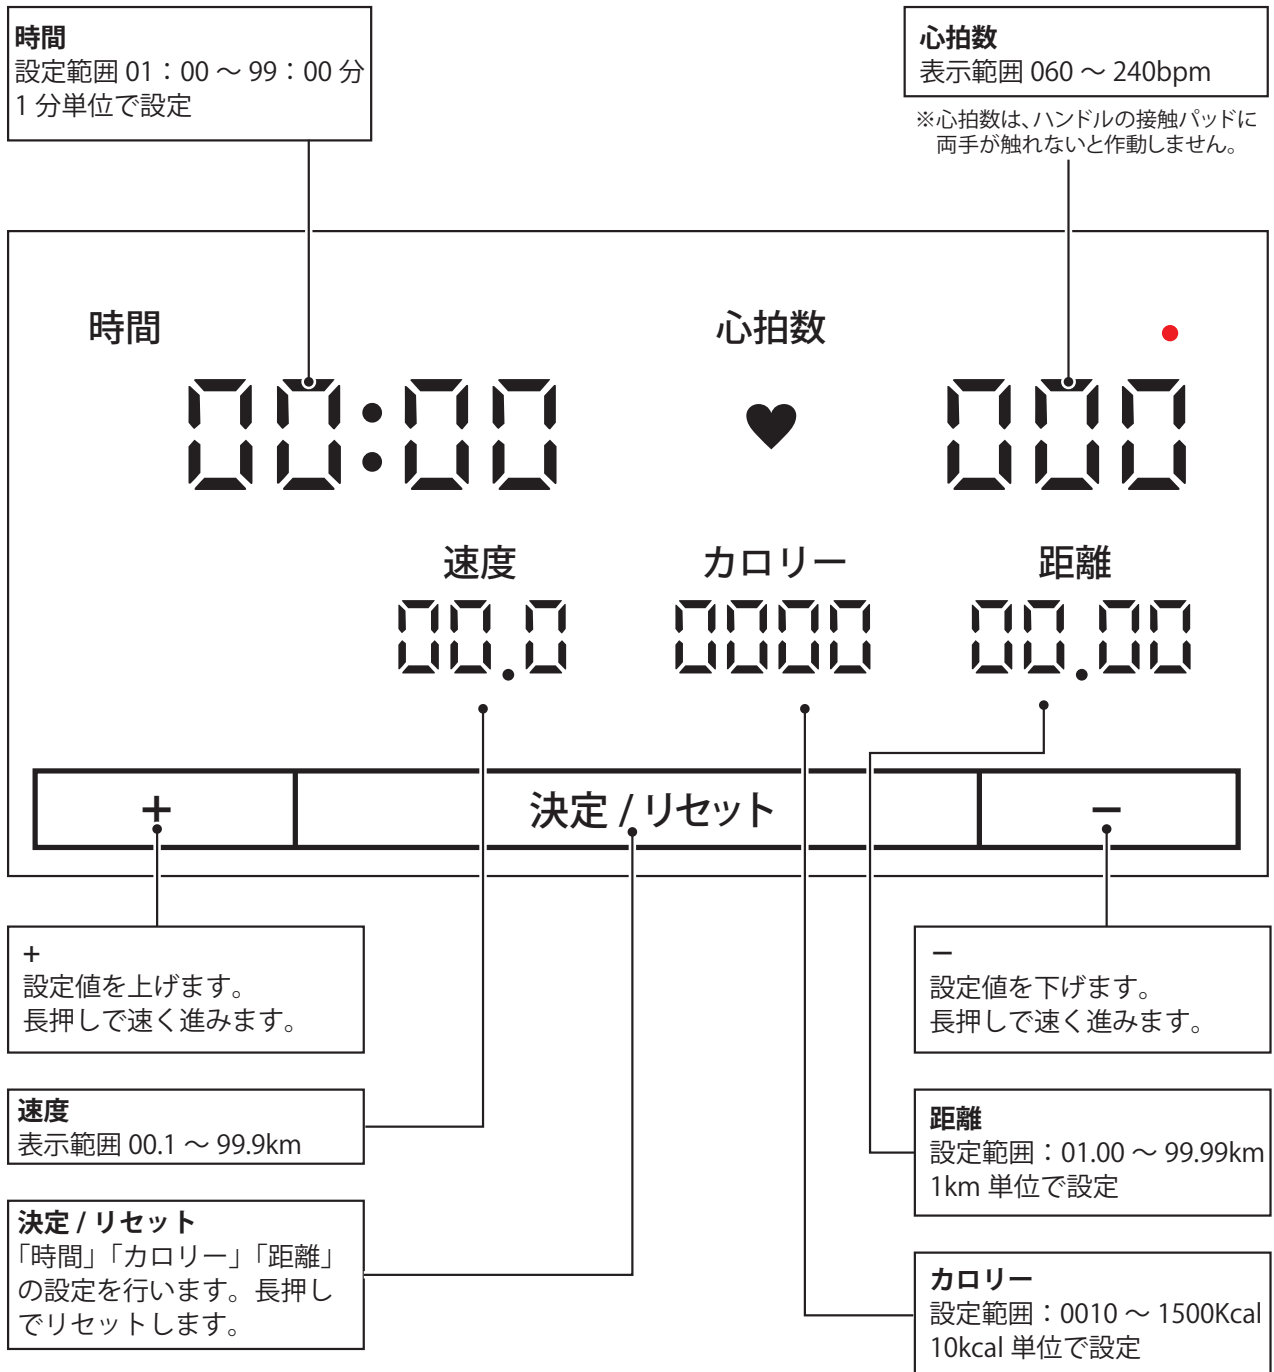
時間
設定範囲 01：00 ～ 99：00 分
1 分単位で設定

心拍数
表示範囲 060 ～ 240bpm

※心拍数は、ハンドルの接触パッドに両手が触れないと作動しません。

時間

心拍数

00:00

000

速度

カロリー

距離

00.0

0000

00.00

+

決定 / リセット

−

+
設定値を上げます。
長押しで速く進みます。

−
設定値を下げます。
長押しで速く進みます。

速度
表示範囲 00.1 ～ 99.9km

距離
設定範囲：01.00 ～ 99.99km
1km 単位で設定

決定 / リセット
「時間」「カロリー」「距離」の設定を行います。長押しでリセットします。

カロリー
設定範囲：0010 ～ 1500Kcal
10kcal 単位で設定